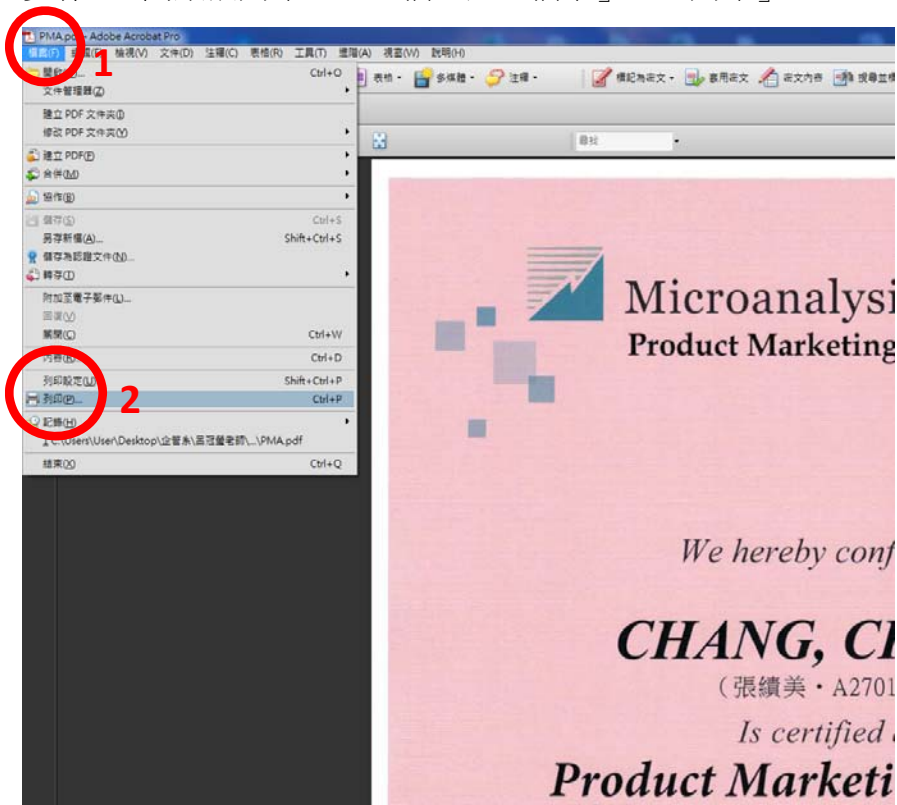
PMA.pdf - Adobe Acrobat Pro
檔案(F) 編輯(E) 檢視(V) 文件(D) 註釋(C) 表格(R) 工具(T) 進階(A) 視窗(W) 說明(H)
1
開啟(O)... Ctrl+O
文件管理器(Z)
建立 PDF 文件夾(I)
修改 PDF 文件夾(Y)
建立 PDF(F)
合併(M)
協作(B)
儲存(S) Ctrl+S
另存新檔(A)... Shift+Ctrl+S
儲存為認證文件(N)...
轉存(T)
附加至電子郵件(L)...
回復(V)
關閉(C) Ctrl+W
內容(E) Ctrl+D
列印設定(U) Shift+Ctrl+P
2
列印(P)... Ctrl+P
記錄(H)
1 C:\Users\User\Desktop\企管系\吳冠蓉老師\...\PMA.pdf
結束(X) Ctrl+Q
表格 多媒體 註釋 標記為密文 套用密文 密文內容 搜尋並標
尋找
Microanalysi
Product Marketing
We hereby conf
CHANG, CH
（張續美・A2701
Is certified
Product Marketi